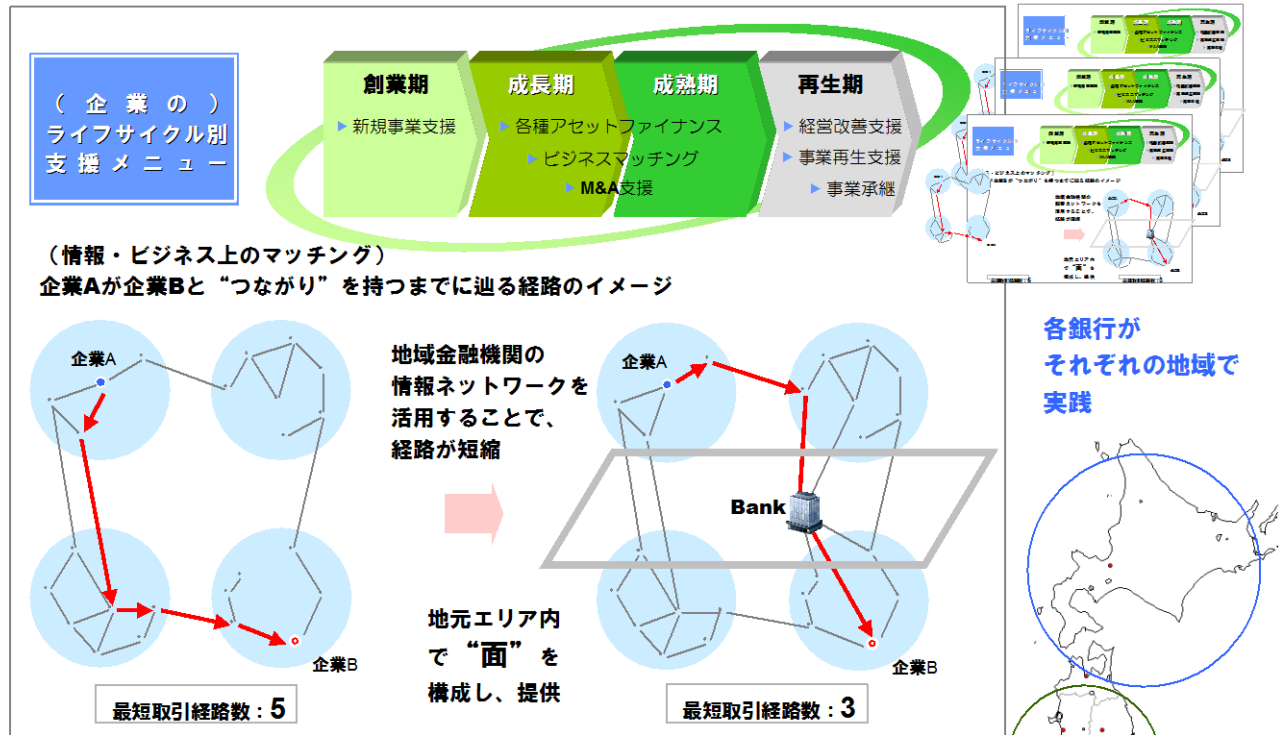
（企業の）
ライフサイクル別
支援メニュー

創業期
新規事業支援

成長期
各種アセットファイナンス
ビジネスマッチング
M&A支援

成熟期

再生期
経営改善支援
事業再生支援
事業承継

（情報・ビジネス上のマッチング）
企業Aが企業Bと“つながり”を持つまでに辿る経路のイメージ

企業A

企業B

最短取引経路数：5

地域金融機関の
情報ネットワークを
活用することで、
経路が短縮

地元エリア内
で“面”を
構成し、提供

企業A

Bank

企業B

最短取引経路数：3

各銀行が
それぞれの地域で
実践